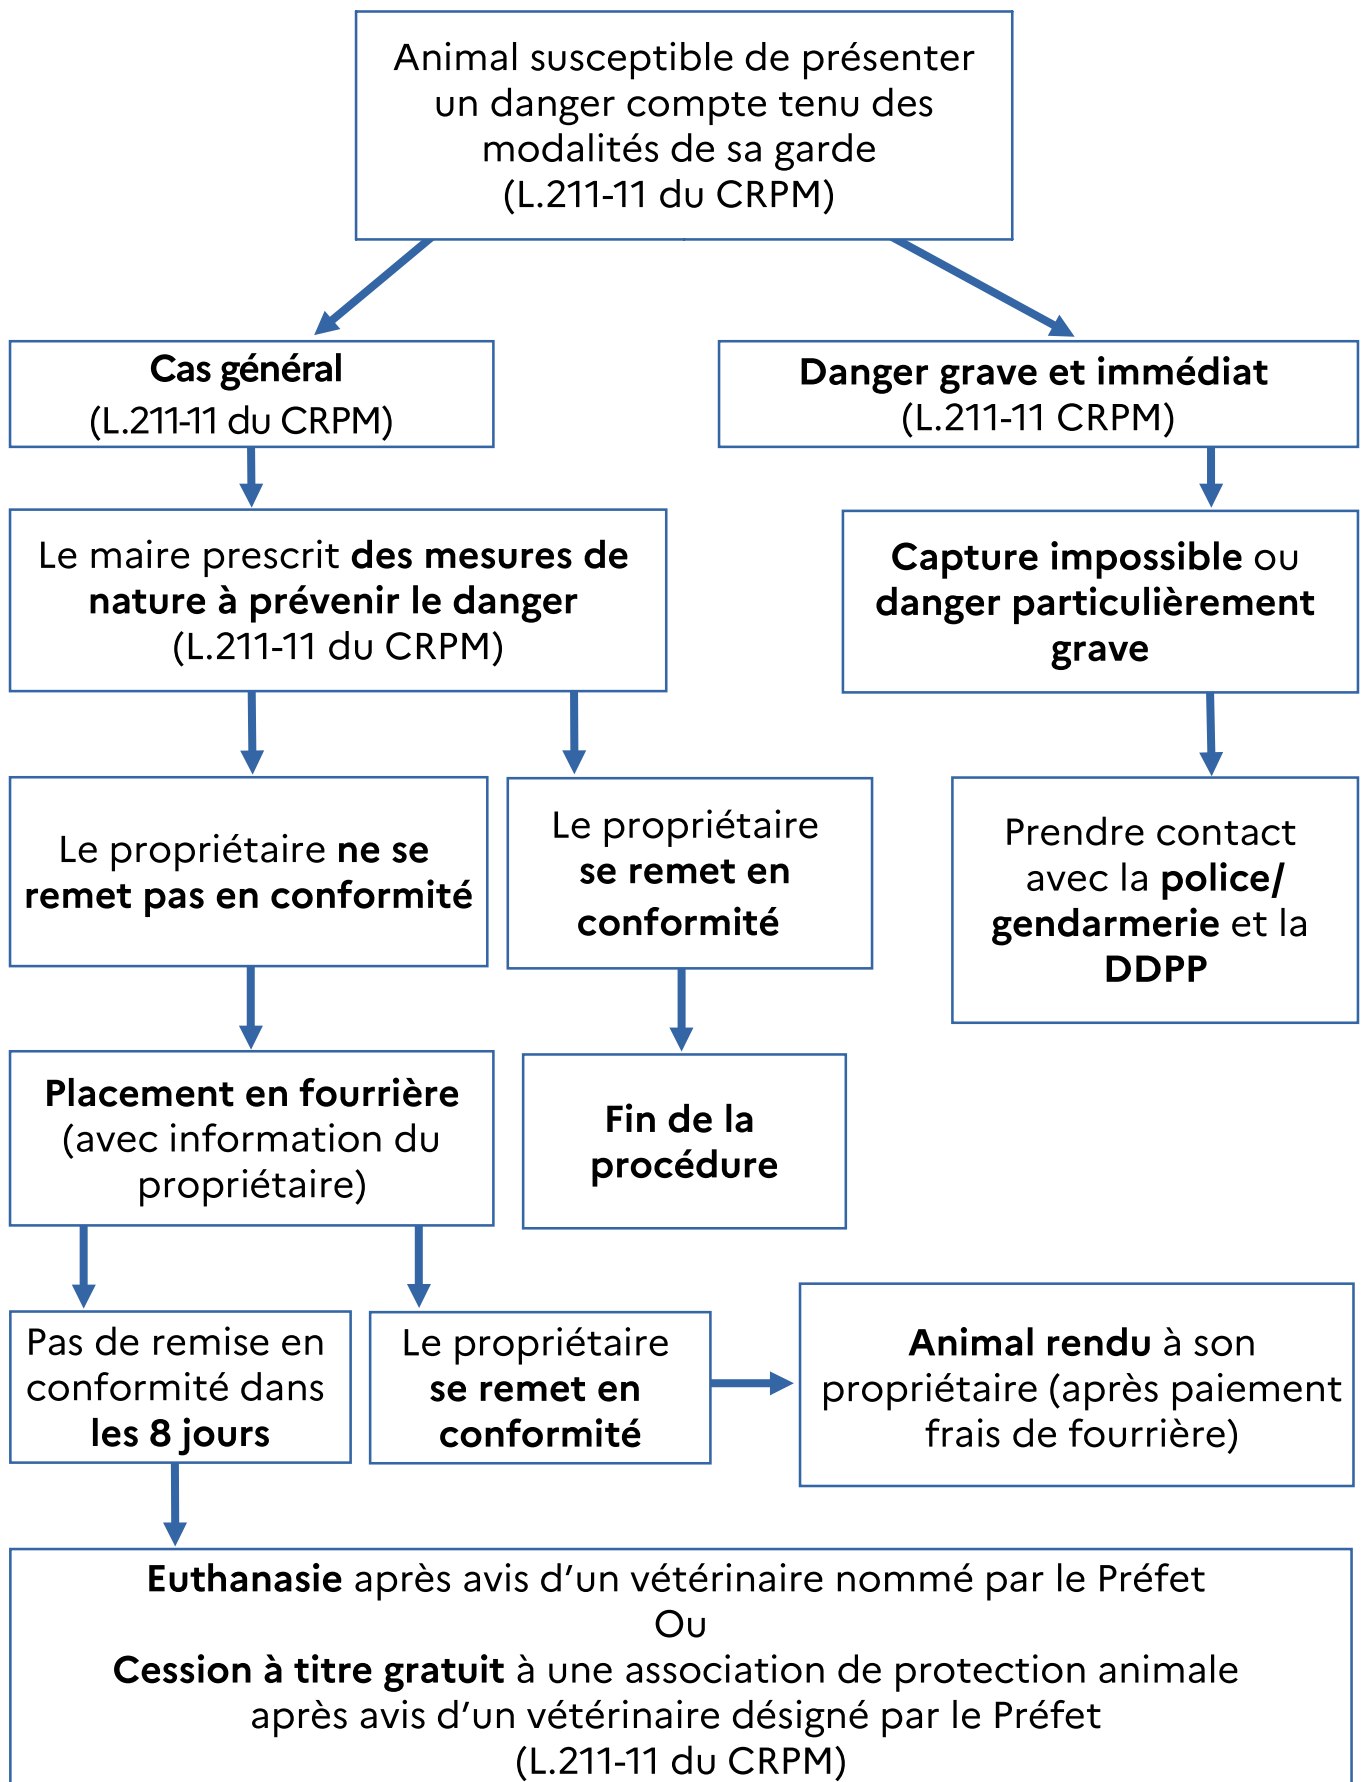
Animal susceptible de présenter un danger compte tenu des modalités de sa garde (L.211-11 du CRPM)

Cas général (L.211-11 du CRPM)

Danger grave et immédiat (L.211-11 CRPM)

Le maire prescrit des mesures de nature à prévenir le danger (L.211-11 du CRPM)

Capture impossible ou danger particulièrement grave

Le propriétaire ne se remet pas en conformité

Le propriétaire se remet en conformité

Prendre contact avec la police/ gendarmerie et la DDPP

Placement en fourrière (avec information du propriétaire)

Fin de la procédure

Pas de remise en conformité dans les 8 jours

Le propriétaire se remet en conformité

Animal rendu à son propriétaire (après paiement frais de fourrière)

Euthanasie après avis d'un vétérinaire nommé par le Préfet
Ou
Cession à titre gratuit à une association de protection animale après avis d'un vétérinaire désigné par le Préfet
(L.211-11 du CRPM)